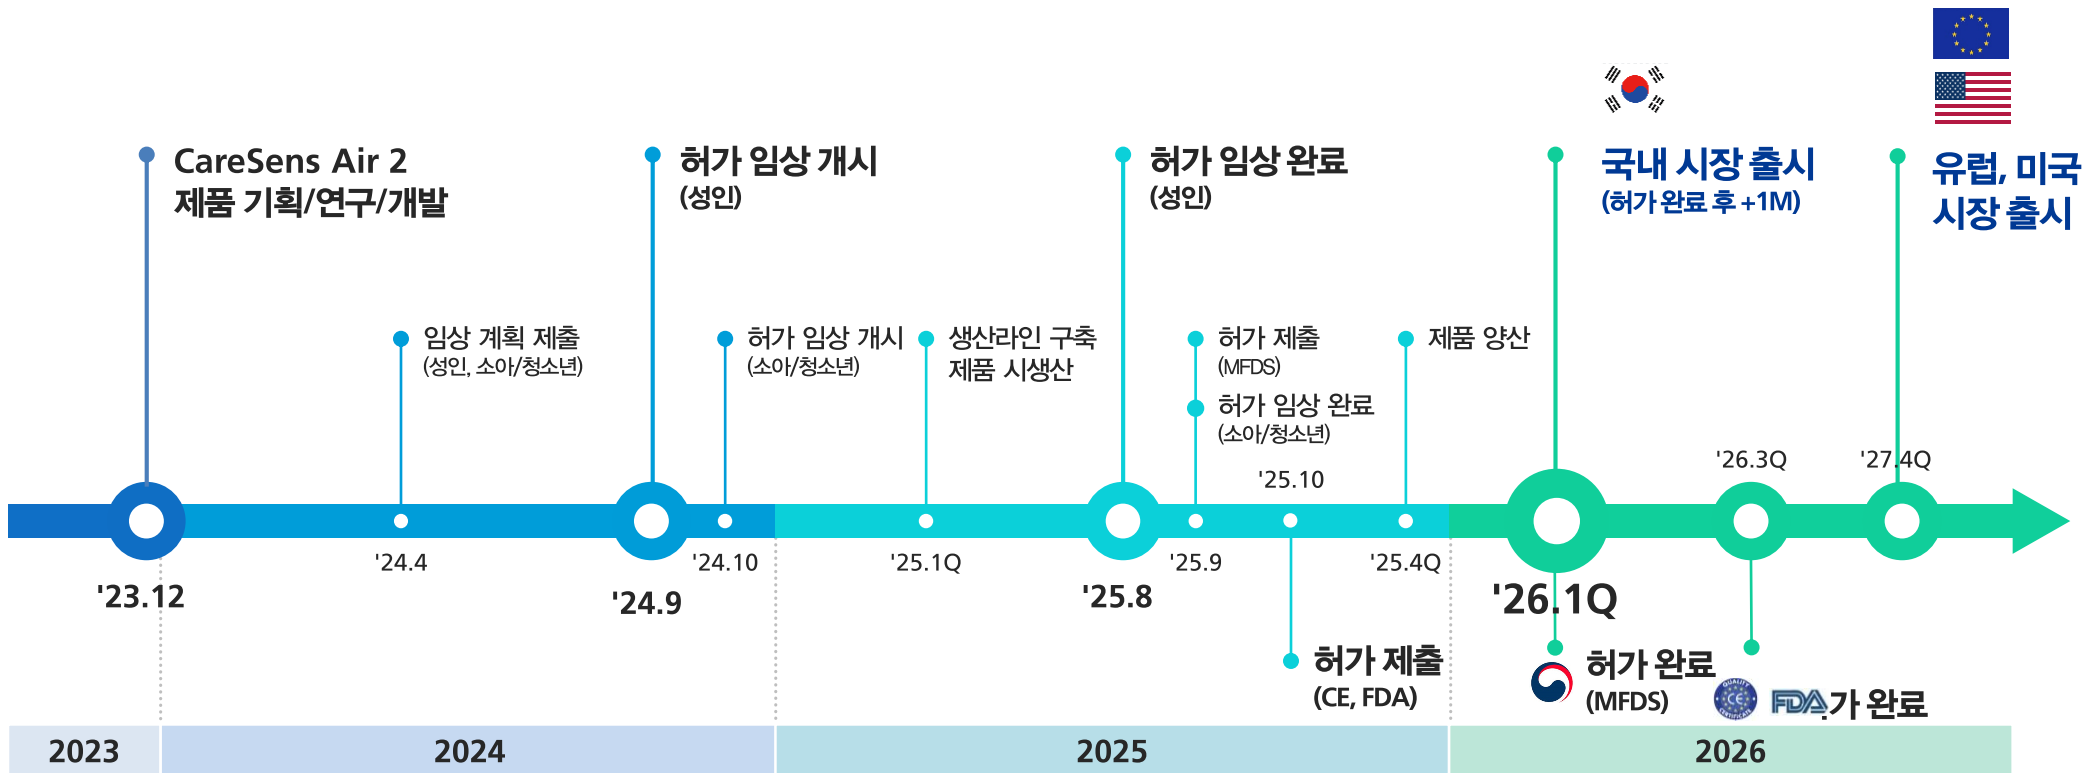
CareSens Air 2
제품 기획/연구/개발

허가 임상 개시
(성인)

허가 임상 완료
(성인)

국내 시장 출시
(허가 완료 후 +1M)

유럽, 미국
시장 출시

임상 계획 제출
(성인, 소아/청소년)

허가 임상 개시
(소아/청소년)

생산라인 구축
제품 시생산

허가 제출
(MFDS)

허가 임상 완료
(소아/청소년)

제품 양산

'25.10

'26.3Q

'27.4Q

'23.12

'24.4

'24.9

'24.10

'25.1Q

'25.8

'25.9

'25.4Q

'26.1Q

허가 제출
(CE, FDA)

허가 완료
(MFDS)

FDA 가 완료

| 2023 | 2024 | 2025 | 2026 |
|---|---|---|---|